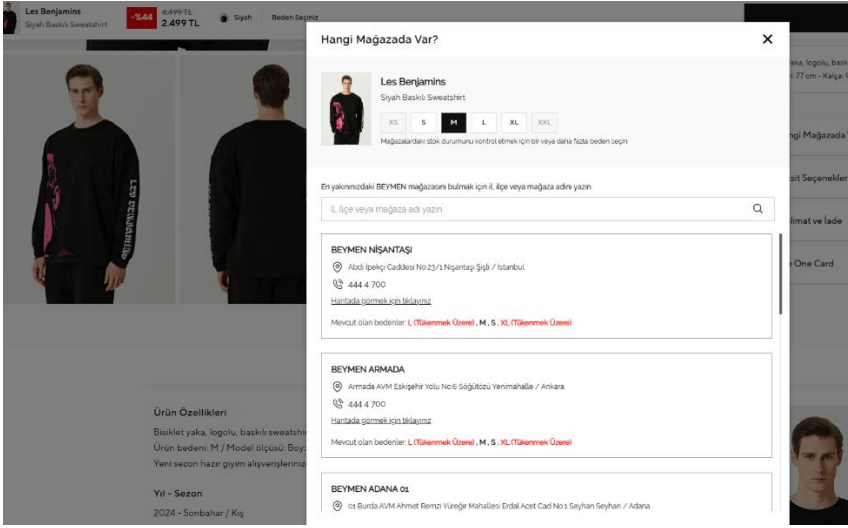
Les Benjamins
Siyah Baskılı Sweatshirt
-%44
4.499 TL
2.499 TL
Siyah
Beden Seçiniz

Hangi Mağazada Var?

Les Benjamins
Siyah Baskılı Sweatshirt

| XS | S | M | L | XL | XXL |
|---|---|---|---|---|---|

Mağazalardaki stok durumunu kontrol etmek için bir veya daha fazla beden seçin

En yakınınızdaki BEYMEN mağazasını bulmak için il, ilçe veya mağaza adını yazın

İl, İlçe veya mağaza adı yazın

BEYMEN NİŞANTAŞI
Abdi İpekçi Caddesi No:23/1 Nişantaşı Şişli / İstanbul
444 4 700
Haritada görmek için tıklayınız
Mevcut olan bedenler: L (Tükenmek Üzere) , M , S , XL (Tükenmek Üzere)

BEYMEN ARMADA
Armada AVM Eskişehir Yolu No:6 Söğütözü Yenimahalle / Ankara
444 4 700
Haritada görmek için tıklayınız
Mevcut olan bedenler: L (Tükenmek Üzere) , M , S , XL (Tükenmek Üzere)

BEYMEN ADANA 01
01 Burda AVM Ahmet Remzi Yüreğir Mahallesi Erdal Acet Cad No:1 Seyhan Seyhan / Adana

Ürün Özellikleri
Bisiklet yaka, logolu, baskılı sweatshi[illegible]
Ürün bedeni: M / Model ölçüsü: Boy:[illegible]
Yeni sezon hazır giyim alışverişleriniz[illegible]

Yıl - Sezon
2024 - Sonbahar / Kış

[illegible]aka, logolu, bask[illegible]
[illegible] 77 cm - Kalça: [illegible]
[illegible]ngi Mağazada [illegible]
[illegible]sit Seçenekle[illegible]
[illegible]limat ve İade
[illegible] One Card